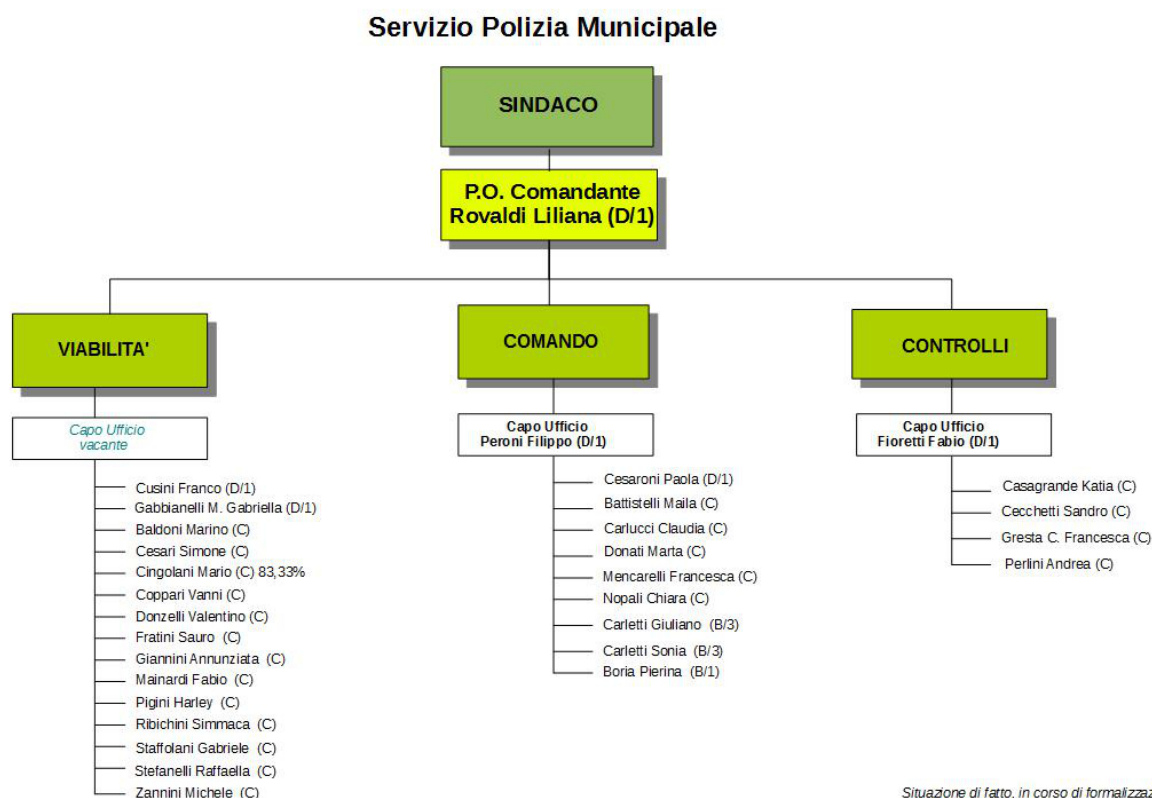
Servizio Polizia Municipale

SINDACO

P.O. Comandante Rovaldi Liliana (D/1)

VIABILITA'

Capo Ufficio vacante

Cusini Franco (D/1)
Gabbianelli M. Gabriella (D/1)
Baldoni Marino (C)
Cesari Simone (C)
Cingolani Mario (C) 83,33%
Coppari Vanni (C)
Donzelli Valentino (C)
Fratini Sauro (C)
Giannini Annunziata (C)
Mainardi Fabio (C)
Pigini Harley (C)
Ribichini Simmaca (C)
Staffolani Gabriele (C)
Stefanelli Raffaella (C)
Zannini Michele (C)

COMANDO

Capo Ufficio Peroni Filippo (D/1)

Cesaroni Paola (D/1)
Battistelli Maila (C)
Carlucci Claudia (C)
Donati Marta (C)
Mencarelli Francesca (C)
Nopali Chiara (C)
Carletti Giuliano (B/3)
Carletti Sonia (B/3)
Boria Pierina (B/1)

CONTROLLI

Capo Ufficio Fioretti Fabio (D/1)

Casagrande Katia (C)
Cecchetti Sandro (C)
Gresta C. Francesca (C)
Perlini Andrea (C)

Situazione di fatto, in corso di formalizza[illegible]